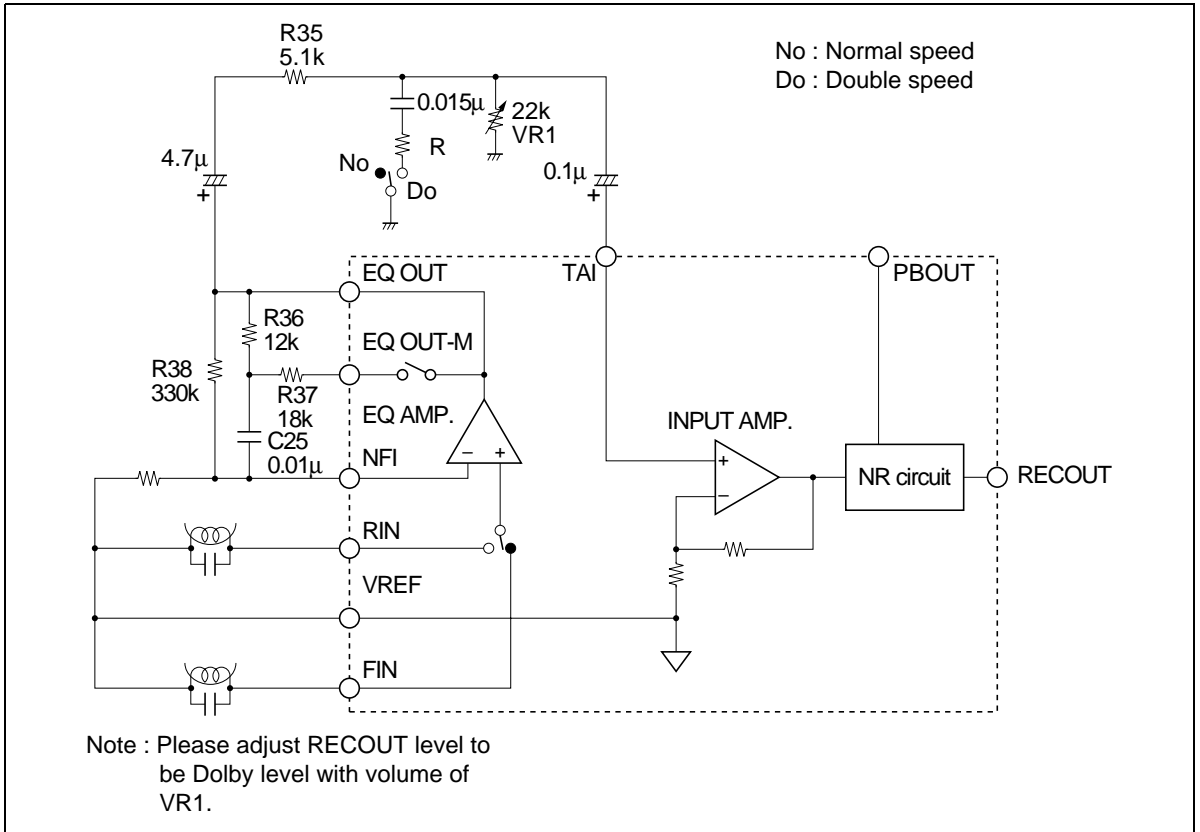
R35
5.1k

No : Normal speed
Do : Double speed

0.015μ
22k
VR1

4.7μ
+

R
No
Do

0.1μ
+

EQ OUT
TAI
PBOUT

R36
12k

EQ OUT-M

R38
330k

R37
18k

EQ AMP.

C25
0.01μ

INPUT AMP.

NFI

−
+

+
−

NR circuit

RECOUT

RIN

VREF

FIN

Note : Please adjust RECOUT level to be Dolby level with volume of VR1.